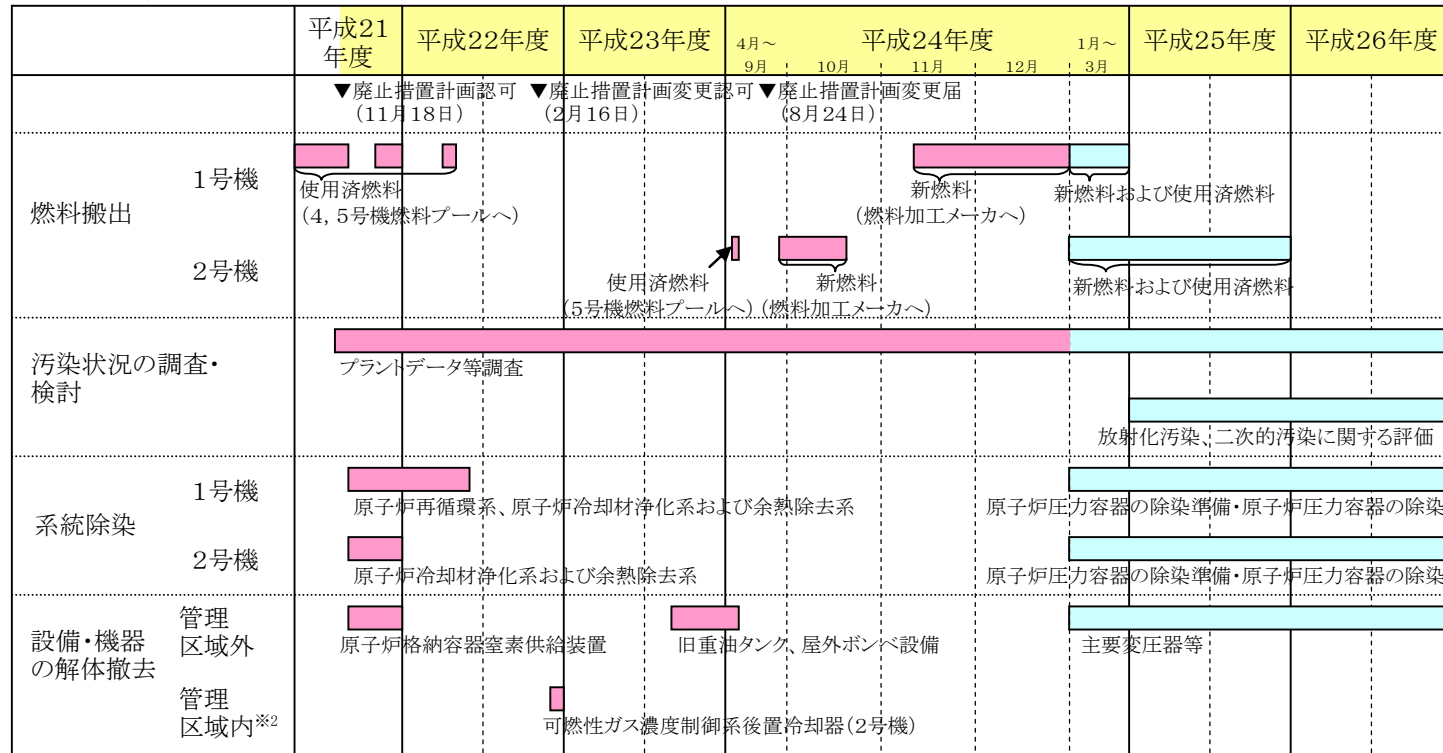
| | 平成21年度 | 平成22年度 | 平成23年度 | 4月～9月 10月 11月 12月 平成24年度 1月～3月 | 平成25年度 | 平成26年度 |
|---|---|---|---|---|---|---|

▼廃止措置計画認可（11月18日） ▼廃止措置計画変更認可（2月16日） ▼廃止措置計画変更届（8月24日）

燃料搬出

1号機
使用済燃料（4，5号機燃料プールへ）
新燃料（燃料加工メーカへ）
新燃料および使用済燃料

2号機
使用済燃料（5号機燃料プールへ）
新燃料（燃料加工メーカへ）
新燃料および使用済燃料

汚染状況の調査・検討
プラントデータ等調査
放射化汚染、二次的汚染に関する評価

系統除染
1号機
原子炉再循環系、原子炉冷却材浄化系および余熱除去系
原子炉圧力容器の除染準備・原子炉圧力容器の除染
2号機
原子炉冷却材浄化系および余熱除去系
原子炉圧力容器の除染準備・原子炉圧力容器の除染

設備・機器の解体撤去
管理区域外
原子炉格納容器窒素供給装置
旧重油タンク、屋外ボンベ設備
主要変圧器等
管理区域内※2
可燃性ガス濃度制御系後置冷却器（2号機）